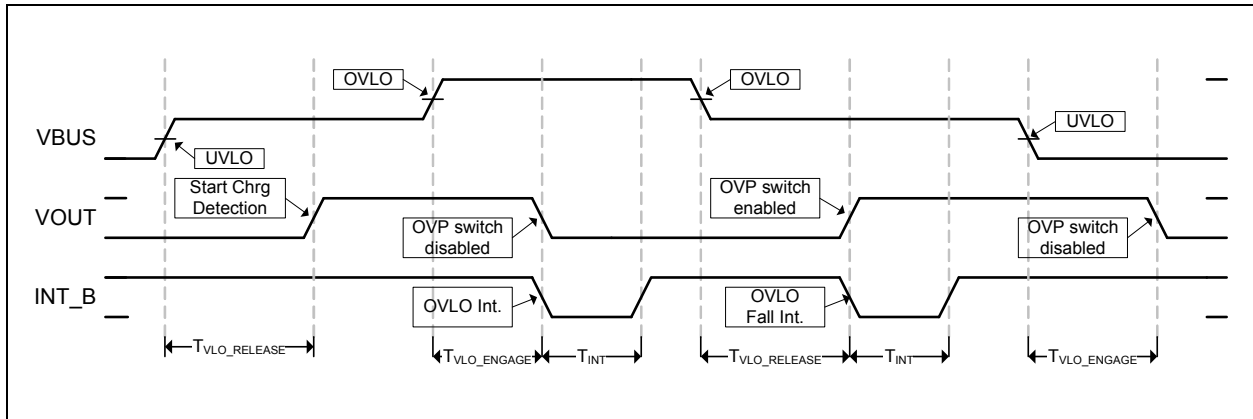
OVLO

OVLO

VBUS

UVLO

UVLO

Start Chrg Detection

VOUT

OVP switch disabled

OVP switch enabled

OVP switch disabled

INT_B

OVLO Int.

OVLO Fall Int.

$T_{VLO\_RELEASE}$

$T_{VLO\_ENGAGE}$

$T_{INT}$

$T_{VLO\_RELEASE}$

$T_{INT}$

$T_{VLO\_ENGAGE}$